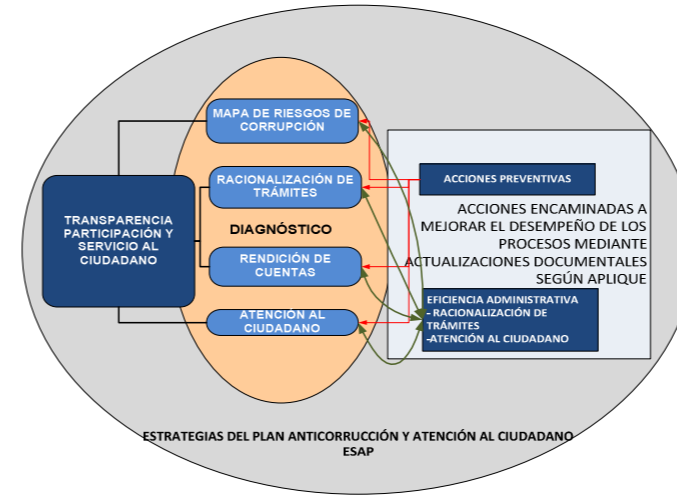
MAPA DE RIESGOS DE CORRUPCIÓN

RACIONALIZACIÓN DE TRÁMITES

TRANSPARENCIA PARTICIPACIÓN Y SERVICIO AL CIUDADANO

DIAGNÓSTICO

RENDICIÓN DE CUENTAS

ATENCIÓN AL CIUDADANO

ACCIONES PREVENTIVAS

ACCIONES ENCAMINADAS A MEJORAR EL DESEMPEÑO DE LOS PROCESOS MEDIANTE ACTUALIZACIONES DOCUMENTALES SEGÚN APLIQUE

EFICIENCIA ADMINISTRATIVA
- RACIONALIZACIÓN DE TRÁMITES
-ATENCIÓN AL CIUDADANO

ESTRATEGIAS DEL PLAN ANTICORRUCCIÓN Y ATENCIÓN AL CIUDADANO ESAP